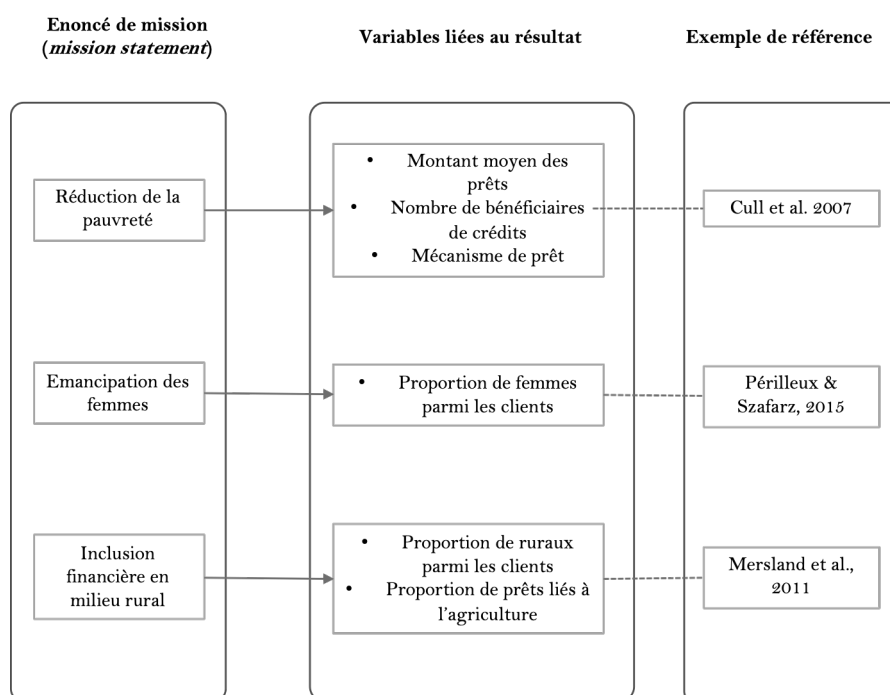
Enoncé de mission (*mission statement*)

Variables liées au résultat

Exemple de référence

Réduction de la pauvreté

- Montant moyen des prêts
- Nombre de bénéficiaires de crédits
- Mécanisme de prêt

Cull et al. 2007

Emancipation des femmes

- Proportion de femmes parmi les clients

Périlleux & Szafarz, 2015

Inclusion financière en milieu rural

- Proportion de ruraux parmi les clients
- Proportion de prêts liés à l'agriculture

Mersland et al., 2011